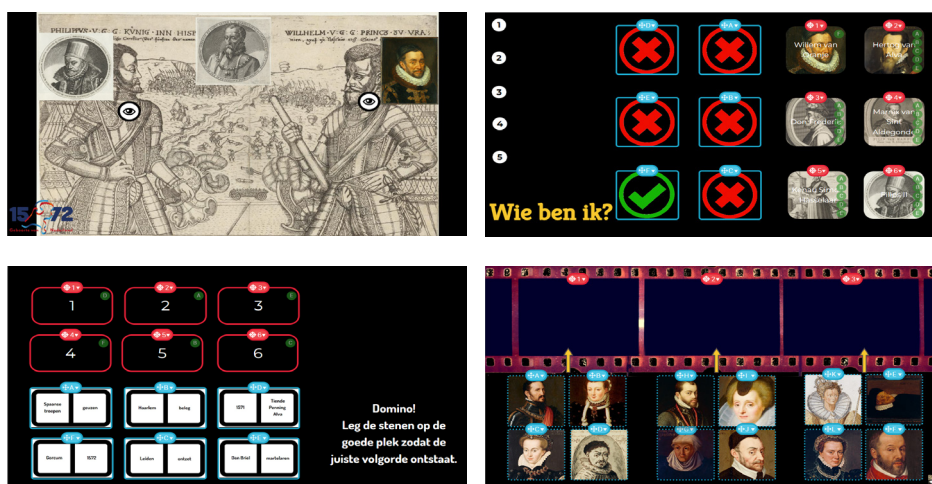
PHILIPVS · V · G · KVNIG · INN HISP
WILHELM · V · G · PRINCZ · ZV · VRA
15 72

1
2
3
4
5
D
A
1
Willem van Oranje
2
Hertog van Alva
E
B
3
Don Frederik
4
Marnix van Sint Aldegonde
F
C
5
Lumey
6
Bossu
Wie ben ik?

1
D
2
A
3
E
4
F
5
B
6
C
A
Spaanse troepen
geuzen
B
Haarlem
beleg
D
1571
Tiende Penning Alva
C
Dentum
1572
E
Leiden
ontzet
E
Den Briel
martelaren
Domino!
Leg de stenen op de goede plek zodat de juiste volgorde ontstaat.

1
2
3
A
B
I
K
L
C
D
J
L